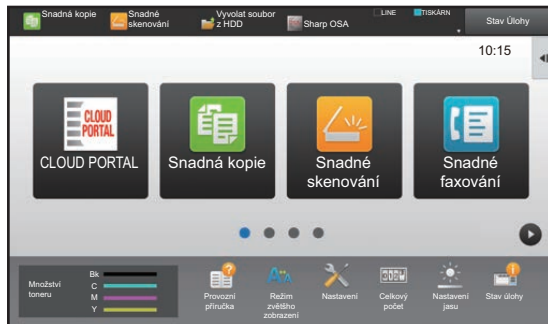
Snadná kopie
Snadné skenování
Vyvolat soubor z HDD
Sharp OSA
LINE
TISKÁRN
Stav Úlohy

10:15

CLOUD PORTAL
CLOUD PORTAL
Snadná kopie
Snadné skenování
Snadné faxování

Množství toneru
Bk
C
M
Y
Provozní příručka
Režim zvětšo zobrazení
Nastavení
Celkový počet
Nastavení jasu
Stav úlohy